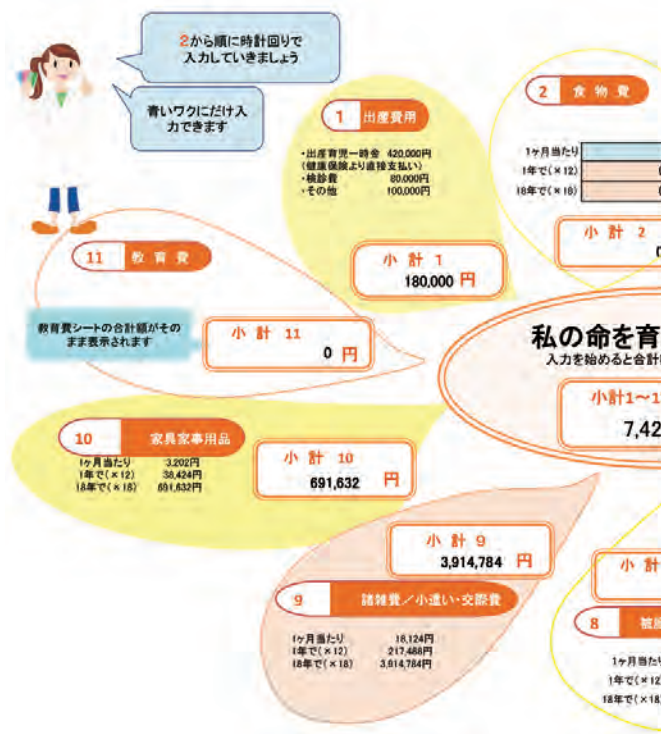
2から順に時計回りで入力していきましょう

青いワクにだけ入力できます

1 出産費用

・出産育児一時金 420,000円
（健康保険より直接支払い）
・検診費 80,000円
・その他 100,000円

小計 1
180,000 円

2 食物費

1ヶ月当たり
1年で（×12）
18年で（×18）

小計 2

11 教育費

教育費シートの合計額がそのまま表示されます

小計 11
0 円

私の命を育
入力を始めると合計

小計1～1
7,42

10 家具家事用品

1ヶ月当たり 3,202円
1年で（×12） 38,424円
18年で（×18） 691,632円

小計 10
691,632 円

小計 9
3,914,784 円

9 諸雑費／小遣い・交際費

1ヶ月当たり 18,124円
1年で（×12） 217,488円
18年で（×18） 3,914,784円

小計

8 被

1ヶ月当た
1年で（×12
18年で（×18